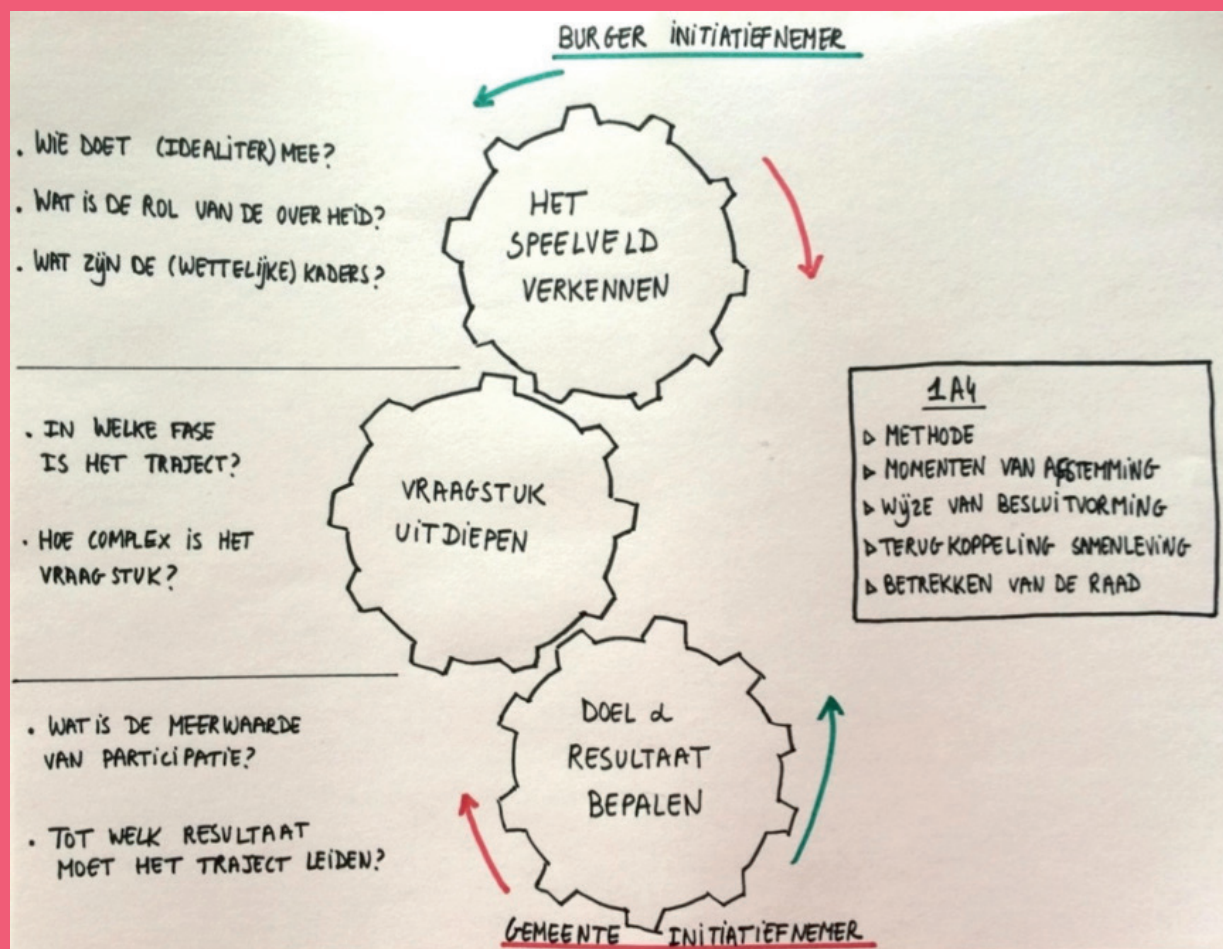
BURGER INITIATIEFNEMER

. WIE DOET (IDEALITER) MEE?

. WAT IS DE ROL VAN DE OVERHEID?

. WAT ZIJN DE (WETTELIJKE) KADERS?

HET SPEELVELD VERKENNEN

. IN WELKE FASE IS HET TRAJECT?

. HOE COMPLEX IS HET VRAAGSTUK?

VRAAGSTUK UITDIEPEN

1A4
▷ METHODE
▷ MOMENTEN VAN AFSTEMMING
▷ WIJZE VAN BESLUITVORMING
▷ TERUGKOPPELING SAMENLEVING
▷ BETREKKEN VAN DE RAAD

. WAT IS DE MEERWAARDE VAN PARTICIPATIE?

. TOT WELK RESULTAAT MOET HET TRAJECT LEIDEN?

DOEL & RESULTAAT BEPALEN

GEMEENTE INITIATIEFNEMER